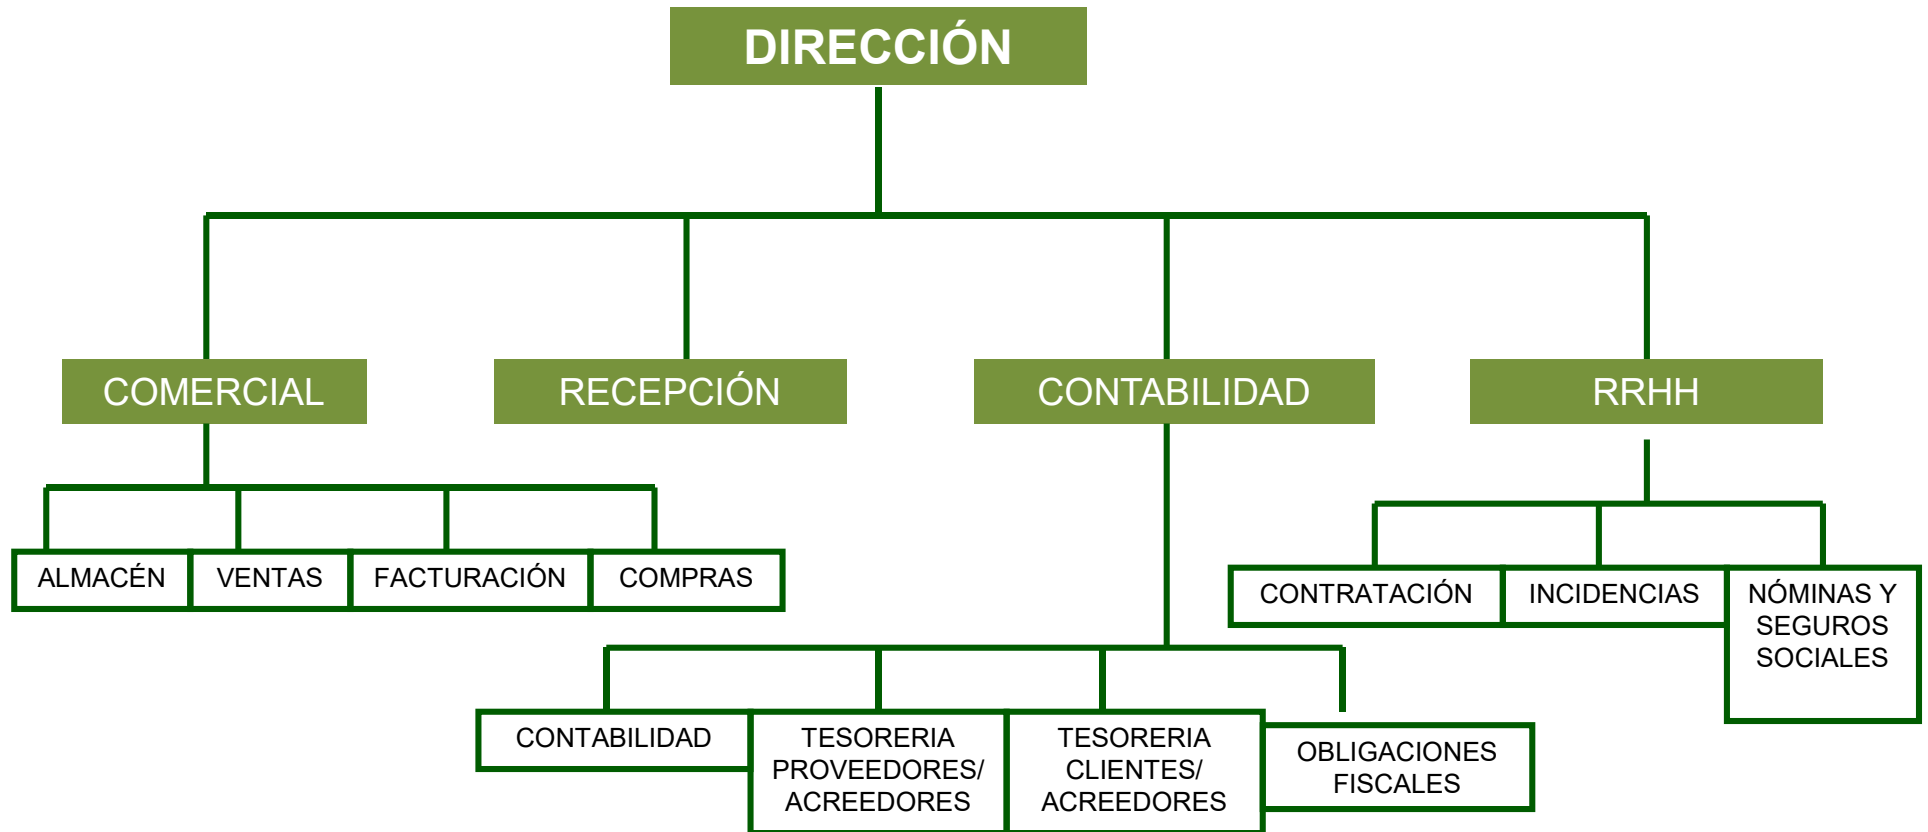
DIRECCIÓN

COMERCIAL

RECEPCIÓN

CONTABILIDAD

RRHH

ALMACÉN

VENTAS

FACTURACIÓN

COMPRAS

CONTRATACIÓN

INCIDENCIAS

NÓMINAS Y SEGUROS SOCIALES

CONTABILIDAD

TESORERIA PROVEEDORES/ ACREEDORES

TESORERIA CLIENTES/ ACREEDORES

OBLIGACIONES FISCALES